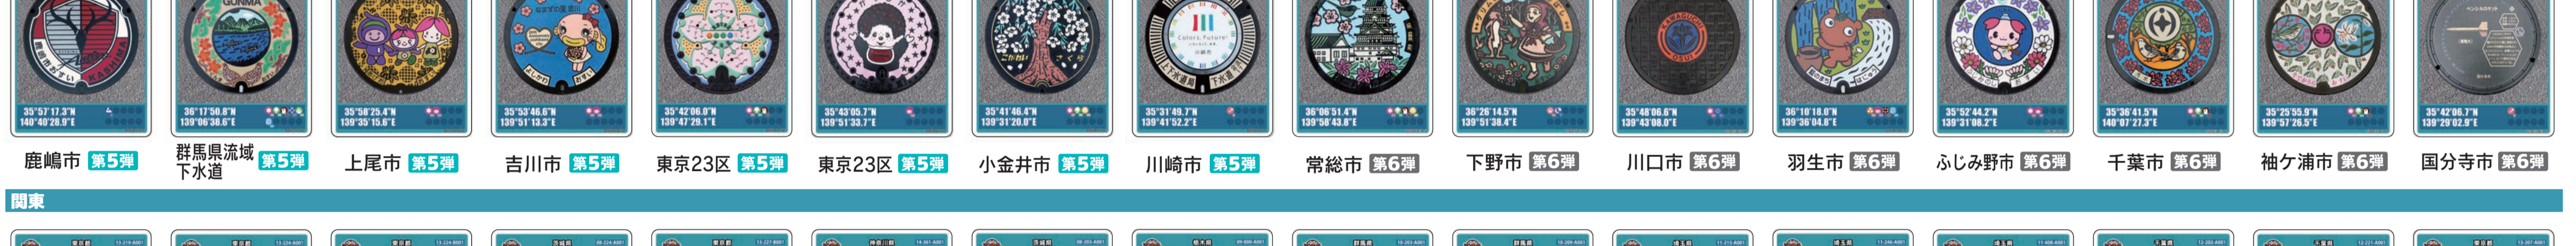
35°57'17.3"N 140°40'28.9"E
36°17'50.8"N 139°06'38.6"E
35°58'25.4"N 139°35'15.6"E
35°53'46.6"N 139°51'13.3"E
35°42'06.0"N 139°47'29.1"E
35°43'05.7"N 139°51'33.7"E
35°41'46.4"N 139°31'20.0"E
35°31'49.7"N 139°41'52.2"E
36°06'51.4"N 139°58'43.8"E
36°26'14.5"N 139°51'38.4"E
35°48'06.6"N 139°43'08.0"E
36°10'18.0"N 139°36'04.8"E
35°52'44.2"N 139°31'08.2"E
35°36'41.5"N 140°07'27.3"E
35°25'55.9"N 139°57'26.5"E
35°42'06.7"N 139°29'02.8"E

鹿嶋市 第5弾
群馬県流域下水道 第5弾
上尾市 第5弾
吉川市 第5弾
東京23区 第5弾
東京23区 第5弾
小金井市 第5弾
川崎市 第5弾
常総市 第6弾
下野市 第6弾
川口市 第6弾
羽生市 第6弾
ふじみ野市 第6弾
千葉市 第6弾
袖ケ浦市 第6弾
国分寺市 第6弾

関東